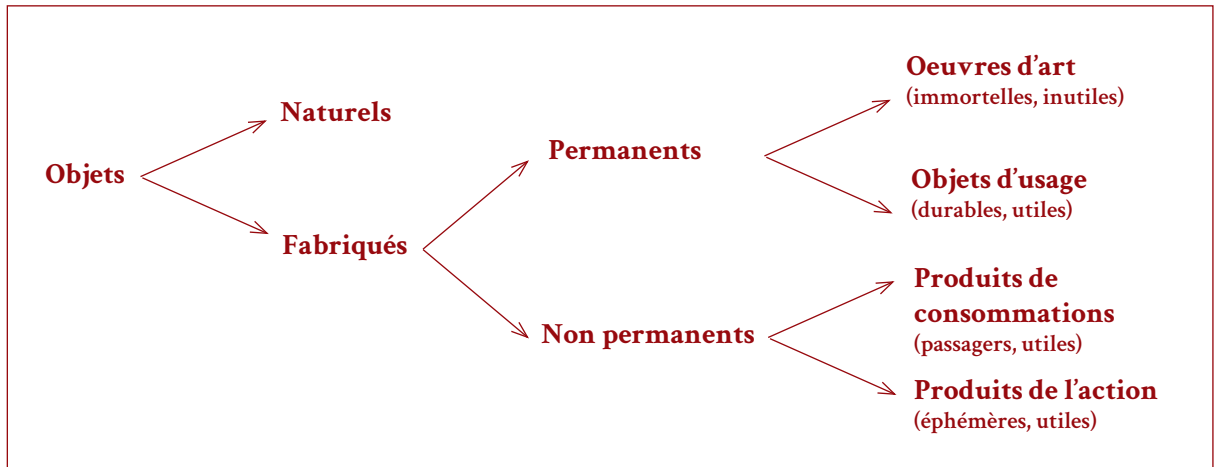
Objets

Naturels

Fabriqués

Permanents

Non permanents

Oeuvres d'art
(immortelles, inutiles)

Objets d'usage
(durables, utiles)

Produits de consommations
(passagers, utiles)

Produits de l'action
(éphémères, utiles)